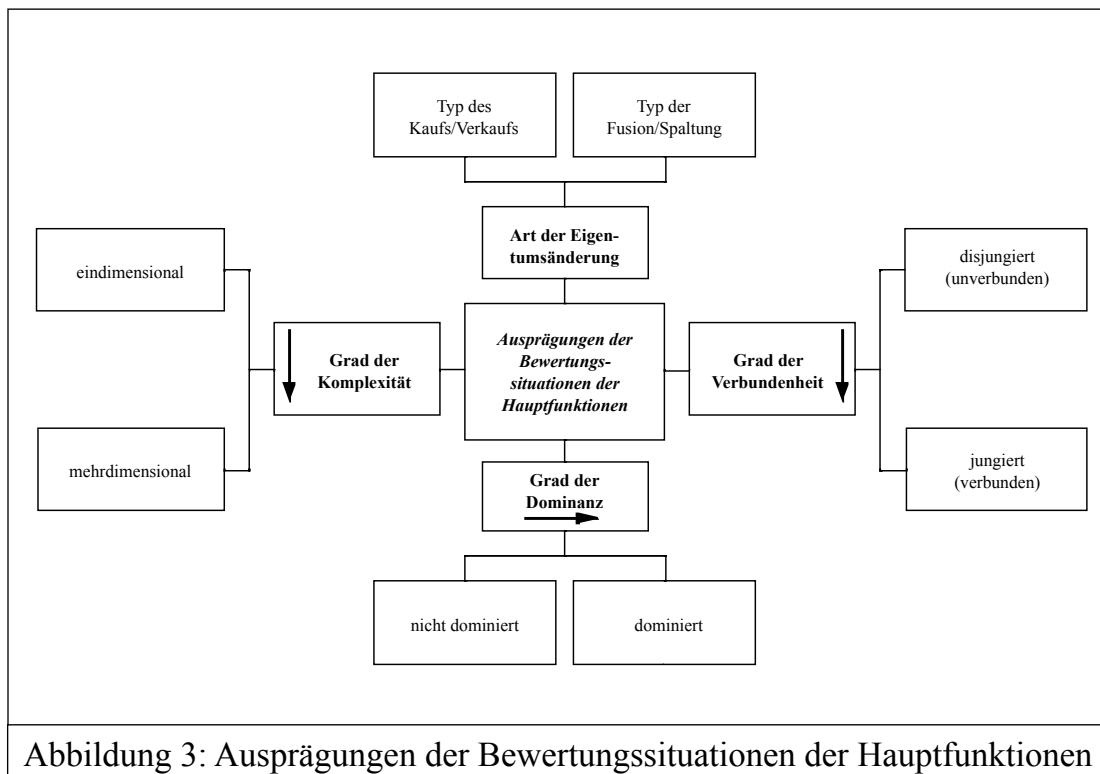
Typ des Kaufs/Verkaufs

Typ der Fusion/Spaltung

Art der Eigentumsänderung

eindimensional

mehrdimensional

Grad der Komplexität

Ausprägungen der Bewertungssituationen der Hauptfunktionen

Grad der Verbundenheit

disjungiert (unverbunden)

jungiert (verbunden)

Grad der Dominanz

nicht dominiert

dominiert

Abbildung 3: Ausprägungen der Bewertungssituationen der Hauptfunktionen